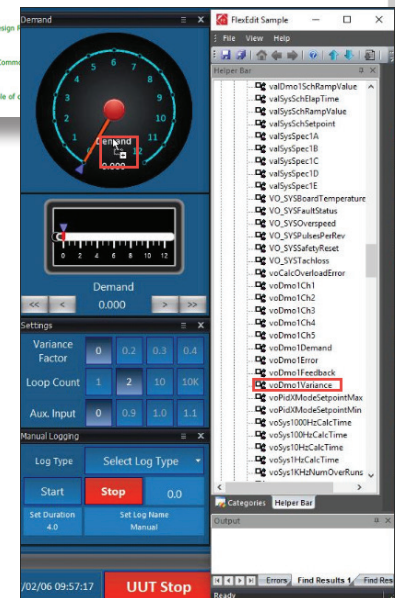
Demand

esign F

Comm

le of

0
1
2
3
4
5
6
7
8
9
10
11
12

Demand
0.000

0 2 4 6 8 10 12

Demand
<< < 0.000 > >>

Settings

Variance Factor 0 0.2 0.3 0.4

Loop Count 1 2 10 10K

Aux. Input 0 0.9 1.0 1.1

Manual Logging

Log Type Select Log Type

Start Stop 0.0

Set Duration 4.0

Set Log Name Manual

/02/06 09:57:17

UUT Stop

FlexEdit Sample

File View Help

Helper Bar

valDmo1SchRampValue
valSysSchElapTime
valSysSchRampValue
valSysSchSetpoint
valSysSpec1A
valSysSpec1B
valSysSpec1C
valSysSpec1D
valSysSpec1E
VO_SYSBoardTemperature
VO_SYSFaultStatus
VO_SYSOverspeed
VO_SYSPulsesPerRev
VO_SYSSafetyReset
VO_SYSTachloss
voCalcOverloadError
voDmo1Ch1
voDmo1Ch2
voDmo1Ch3
voDmo1Ch4
voDmo1Ch5
voDmo1Demand
voDmo1Error
voDmo1Feedback
voDmo1Variance
voPidXModeSetpointMax
voPidXModeSetpointMin
voSys1000HzCalcTime
voSys100HzCalcTime
voSys10HzCalcTime
voSys1HzCalcTime
voSys1KHzNumOverRuns

Categories Helper Bar

Output

Errors Find Results 1 Find Res

Ready